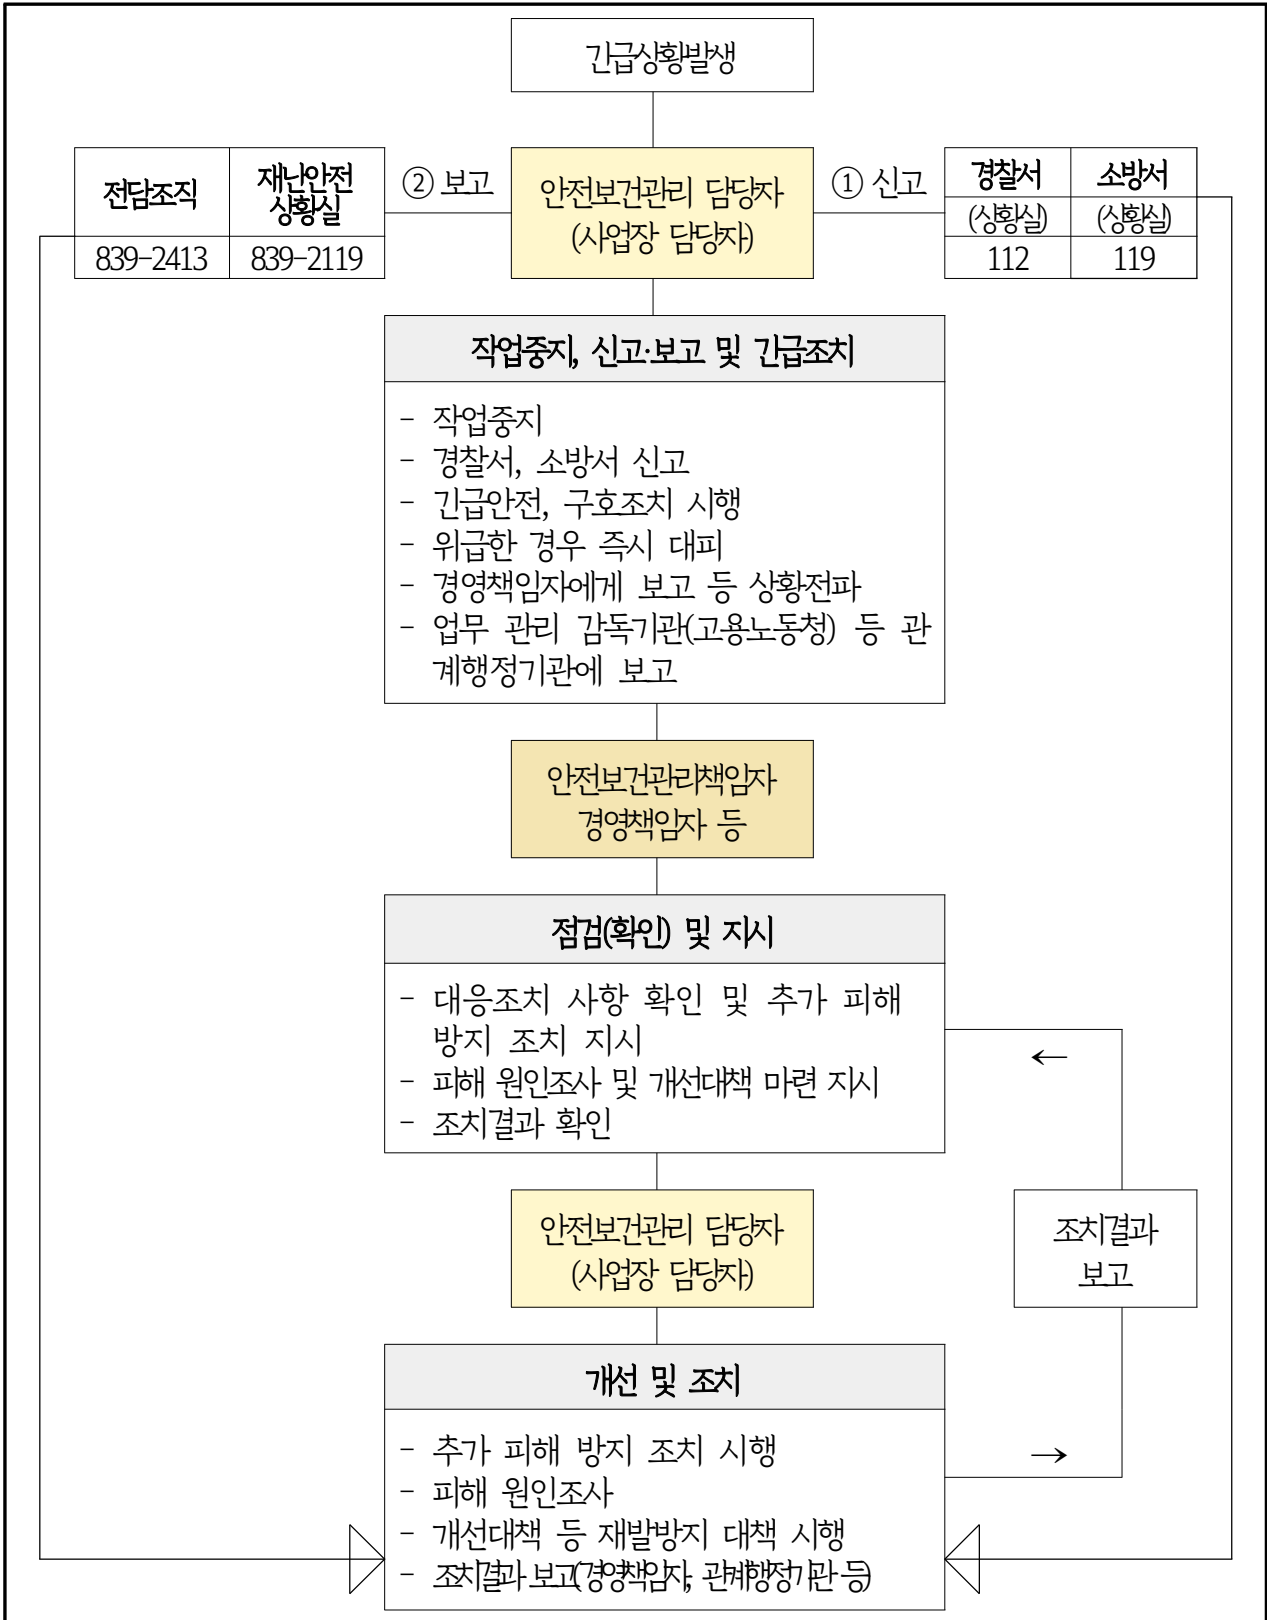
긴급상황발생

| 전담조직 | 재난안전 상황실 |
|---|---|
| 839-2413 | 839-2119 |

② 보고

안전보건관리 담당자 (사업장 담당자)

① 신고

| 경찰서 | 소방서 |
|---|---|
| (상황실) | (상황실) |
| 112 | 119 |

작업중지, 신고·보고 및 긴급조치

- 작업중지
- 경찰서, 소방서 신고
- 긴급안전, 구호조치 시행
- 위급한 경우 즉시 대피
- 경영책임자에게 보고 등 상황전파
- 업무 관리 감독기관(고용노동청) 등 관계행정기관에 보고

안전보건관리책임자 경영책임자 등

점검(확인) 및 지시

- 대응조치 사항 확인 및 추가 피해 방지 조치 지시
- 피해 원인조사 및 개선대책 마련 지시
- 조치결과 확인

←

안전보건관리 담당자 (사업장 담당자)

조치결과 보고

개선 및 조치

- 추가 피해 방지 조치 시행
- 피해 원인조사
- 개선대책 등 재발방지 대책 시행
- 조치결과 보고(경영책임자, 관계행정기관 등)

→